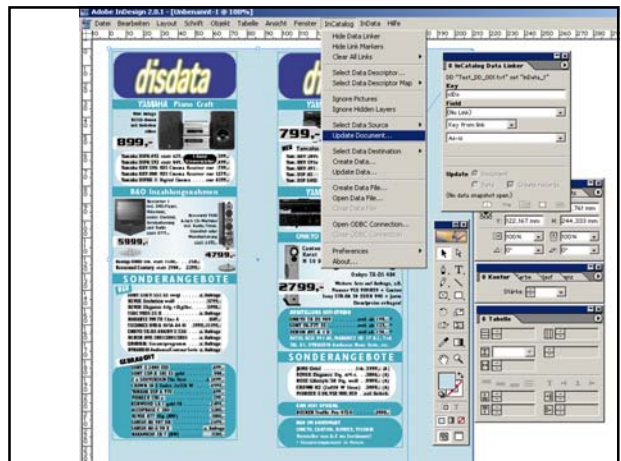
Adobe InDesign 2.0.1 - [Unbenannt-1 @ 100%]

Datei Bearbeiten Layout Schrift Objekt Tabelle Ansicht Fenster InCatalog InData Hilfe

Hide Data Linker
Hide Link Markers
Clear All Links
Select Data Descriptor...
Select Data Descriptor Map
Ignore Pictures
Ignore Hidden Layers
Select Data Source
Update Document...
Select Data Destination
Create Data...
Update Data...
Create Data File...
Open Data File...
Close Data File
Open ODBC Connection...
Close ODBC Connection
Preferences
About...

InCatalog Data Linker
Key
Field
(No Link)
Key from link
Update
(No data snapshot open)

disdata
YAMAHA Piano Craft
899,-
B&O Inzahlungnahmen
5999,-
4799,-
SONDERANGEBOTE
GEBRAUCHT

disdata
799,-
2799,-
SONDERANGEBOTE

Kontur
Stärke
Tabelle